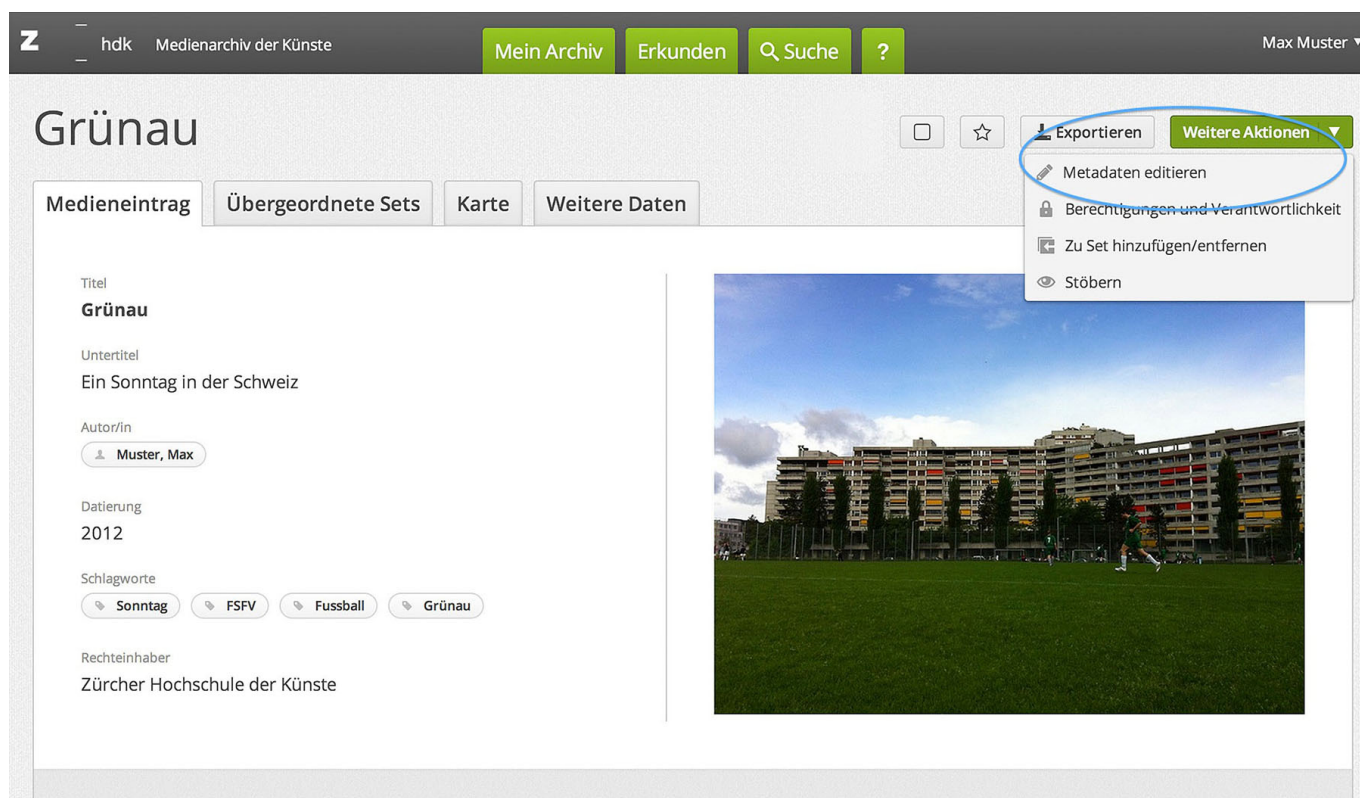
Z hdk Medienarchiv der Künste

Mein Archiv Erkunden Suche ?

Max Muster

Grünau

Exportieren Weitere Aktionen

Metadaten editieren
Berechtigungen und Verantwortlichkeit
Zu Set hinzufügen/entfernen
Stöbern

Medieneintrag Übergeordnete Sets Karte Weitere Daten

Titel
Grünau

Untertitel
Ein Sonntag in der Schweiz

Autor/in
Muster, Max

Datierung
2012

Schlagworte
Sonntag FSFV Fussball Grünau

Rechteinhaber
Zürcher Hochschule der Künste